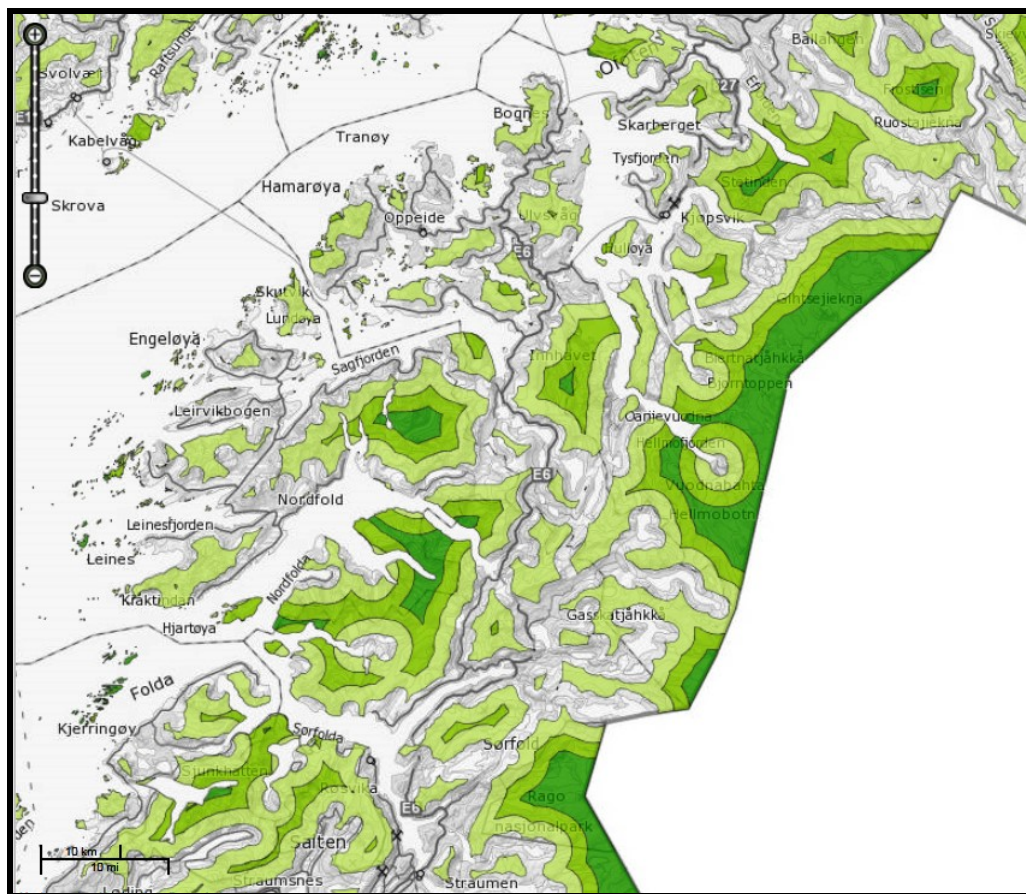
Svolvær
Raftsundet
E10
Kabelvåg
Skrova
Tranøy
Hamarøya
Bognes
Ofoten
E10
Ballangen
Frostisen
Ruostajiekna
Skarberget
Tysfjorden
Stetinden
Oppeide
Ulvsvåg
E6
Kjøpsvik
Tilløya
Skutvik
Lundøya
Gihtsejiekna
Engeløya
Sagfjorden
Innhavet
Biertnatjåhkkå
Bjørntoppen
Leirvikbogen
Gahjevuodna
Hellmofjorden
E6
Nordfold
Vuodnabahta
Hellmobotn
Leinesfjorden
Leines
Nordfolda
Kraktindan
Hjartøya
Gasskatjåhkkå
Folda
Kjerringøy
Sørfolda
Sørfold
Sjunkhatten
Rago
Rosvika
E6
nasjonalpark
Salten
10 km
10 mi
Straumsnes
Straumen
Løding